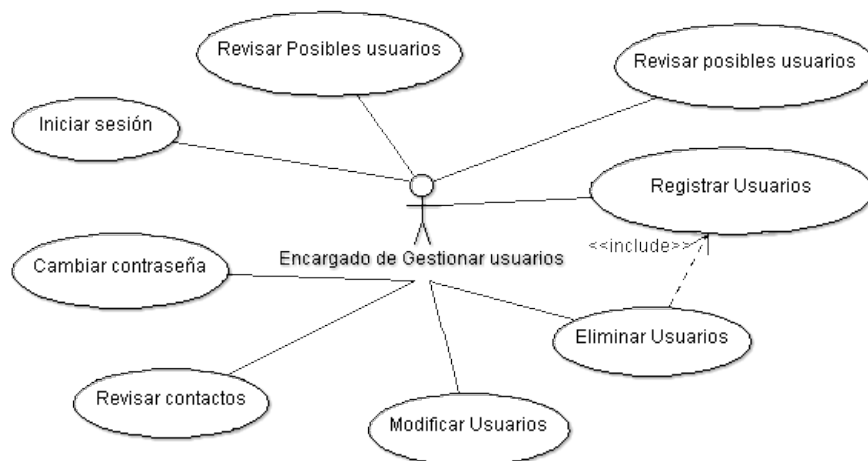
Revisar Posibles usuarios

Revisar posibles usuarios

Iniciar sesión

Registrar Usuarios

<<include>>

Encargado de Gestionar usuarios

Cambiar contraseña

Eliminar Usuarios

Revisar contactos

Modificar Usuarios